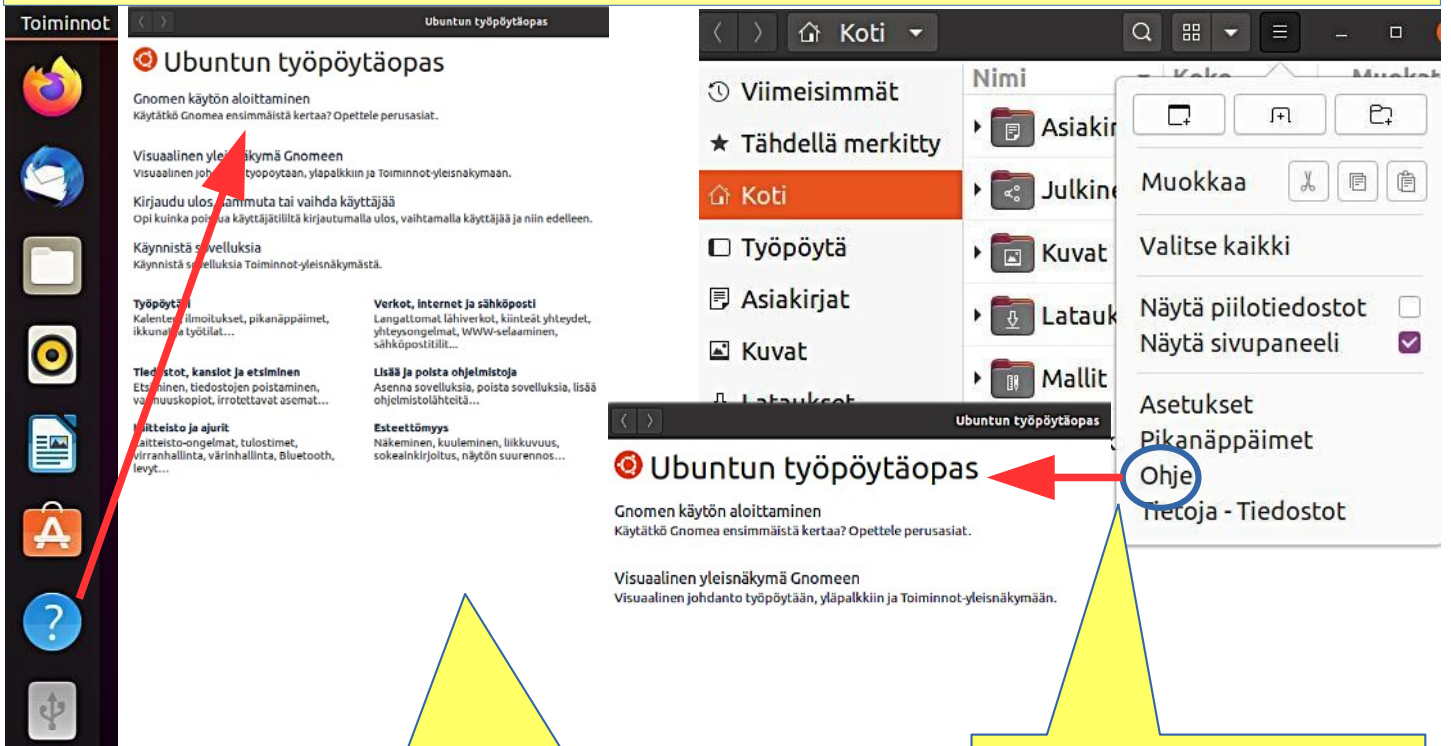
Toiminnot

Ubuntun työpöytäopas

Ubuntun työpöytäopas

Gnomen käytön aloittaminen
Käytätkö Gnomea ensimmäistä kertaa? Opettele perusasiat.

Visuaalinen yleisnäkymä Gnomeen
Visuaalinen johdanto työpöytään, yläpalkkiin ja Toiminnot-yleisnäkymään.

Kirjaudu ulos, sammuta tai vaihda käyttäjää
Opi kuinka poistua käyttäjätililtä kirjautumalla ulos, vaihtamalla käyttäjää ja niin edelleen.

Käynnistä sovelluksia
Käynnistä sovelluksia Toiminnot-yleisnäkymästä.

Työpöytäsi
Kalenteri, ilmoitukset, pikanäppäimet, ikkunat ja työtilat…

Tiedostot, kansiot ja etsiminen
Etsiminen, tiedostojen poistaminen, varmuuskopiot, irrotettavat asemat…

Laitteisto ja ajurit
Laitteisto-ongelmat, tulostimet, virranhallinta, värinhallinta, Bluetooth, levyt…

Verkot, internet ja sähköposti
Langattomat lähiverkot, kiinteät yhteydet, yhteysongelmat, WWW-selaaminen, sähköpostitilit…

Lisää ja poista ohjelmistoja
Asenna sovelluksia, poista sovelluksia, lisää ohjelmistolähteitä…

Esteettömyys
Näkeminen, kuuleminen, liikkuvuus, sokeainkirjoitus, näytön suurennos…

Koti

Viimeisimmät
Tähdellä merkitty
Koti
Työpöytä
Asiakirjat
Kuvat
Lataukset

Nimi
Koko
Muokattu

Asiakir
Julkine
Kuvat
Latauk
Mallit

Muokkaa
Valitse kaikki
Näytä piilotiedostot
Näytä sivupaneeli
Asetukset
Pikanäppäimet
Ohje
Tietoja - Tiedostot

Ubuntun työpöytäopas

Ubuntun työpöytäopas

Gnomen käytön aloittaminen
Käytätkö Gnomea ensimmäistä kertaa? Opettele perusasiat.

Visuaalinen yleisnäkymä Gnomeen
Visuaalinen johdanto työpöytään, yläpalkkiin ja Toiminnot-yleisnäkymään.